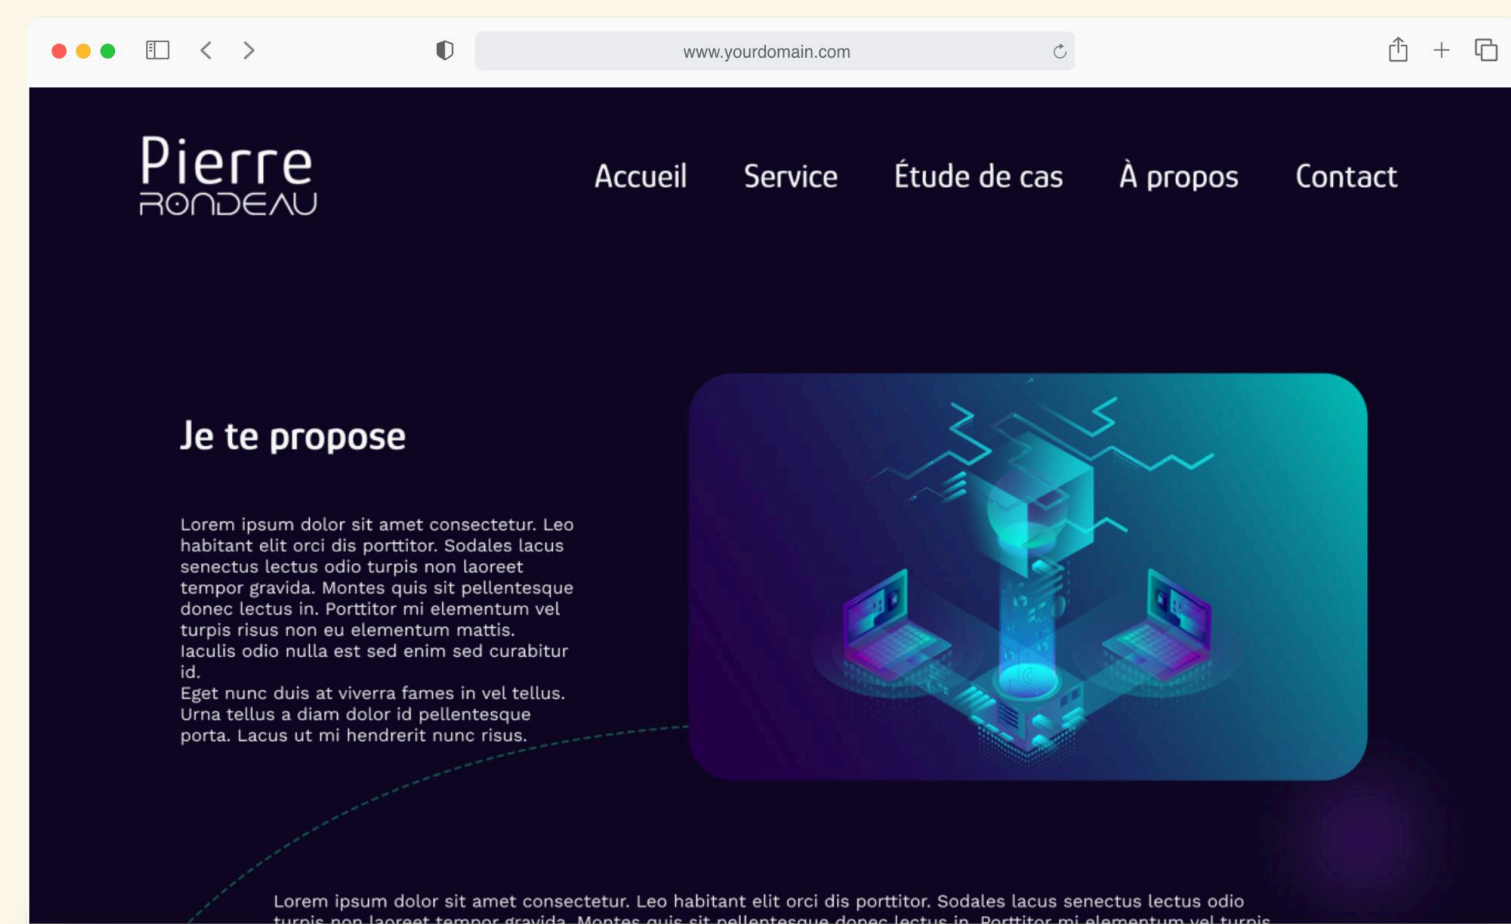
www.yourdomain.com

Pierre
RONDEAU

Accueil Service Étude de cas À propos Contact

Je te propose

Lorem ipsum dolor sit amet consectetur. Leo habitant elit orci dis porttitor. Sodales lacus senectus lectus odio turpis non laoreet tempor gravida. Montes quis sit pellentesque donec lectus in. Porttitor mi elementum vel turpis risus non eu elementum mattis. Iaculis odio nulla est sed enim sed curabitur id.
Eget nunc duis at viverra fames in vel tellus. Urna tellus a diam dolor id pellentesque porta. Lacus ut mi hendrerit nunc risus.

Lorem ipsum dolor sit amet consectetur. Leo habitant elit orci dis porttitor. Sodales lacus senectus lectus odio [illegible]